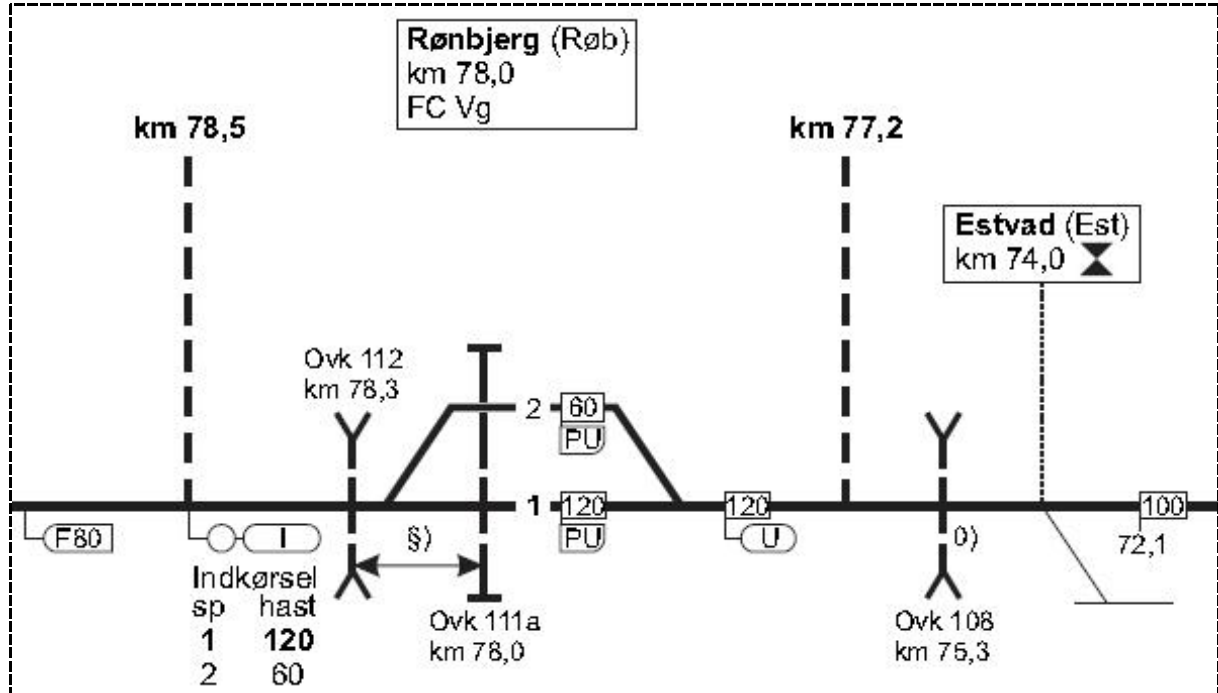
**Rønbjerg** (Røb)
km 78,0
FC Vg

**km 78,5**

**km 77,2**

**Estvad** (Est)
km 74,0

Ovk 112
km 78,3

2 60
PU

1 120
PU

120
U

100
72,1

F80

I

§)

0)

Indkørsel
sp hast
**1** **120**
2 60

Ovk 111a
km 78,0

Ovk 108
km 75,3